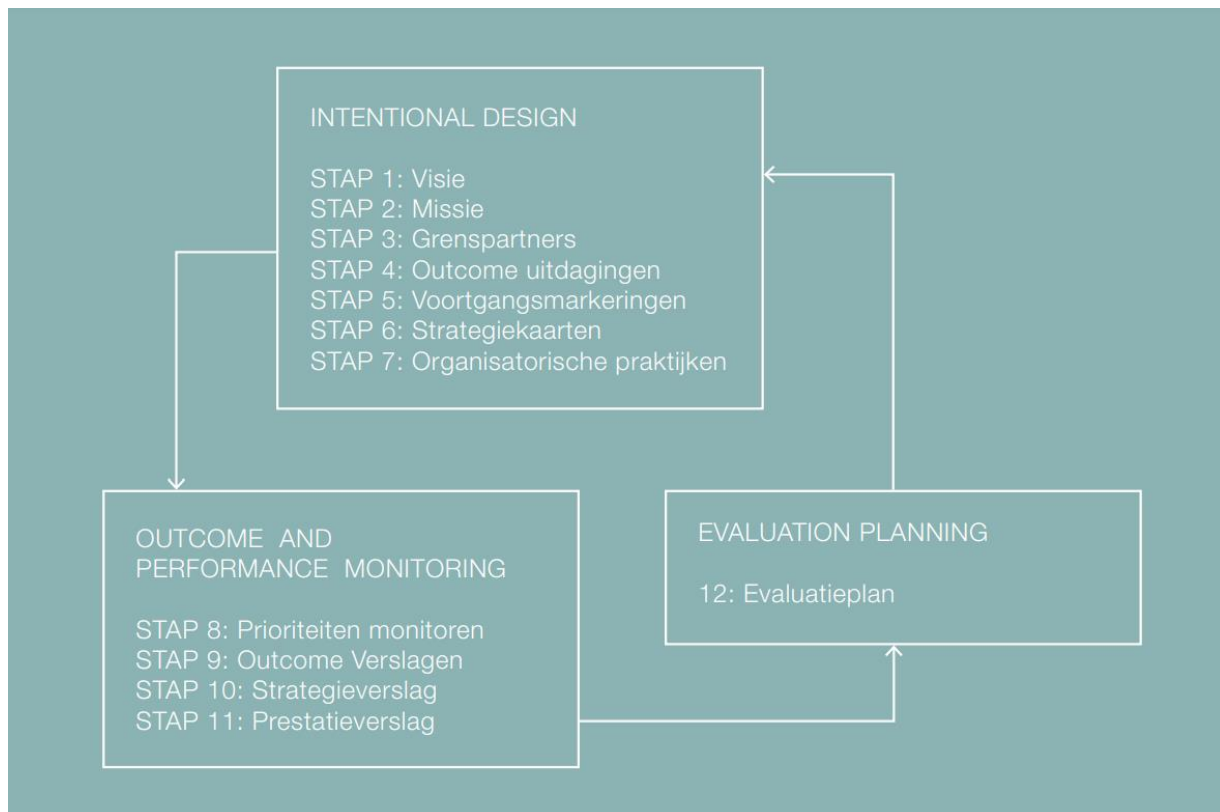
INTENTIONAL DESIGN

STAP 1: Visie
STAP 2: Missie
STAP 3: Grenspartners
STAP 4: Outcome uitdagingen
STAP 5: Voortgangsmarkeringen
STAP 6: Strategiekaarten
STAP 7: Organisatorische praktijken

OUTCOME AND PERFORMANCE MONITORING

STAP 8: Prioriteiten monitoren
STAP 9: Outcome Verslagen
STAP 10: Strategieverslag
STAP 11: Prestatieverslag

EVALUATION PLANNING

12: Evaluatieplan